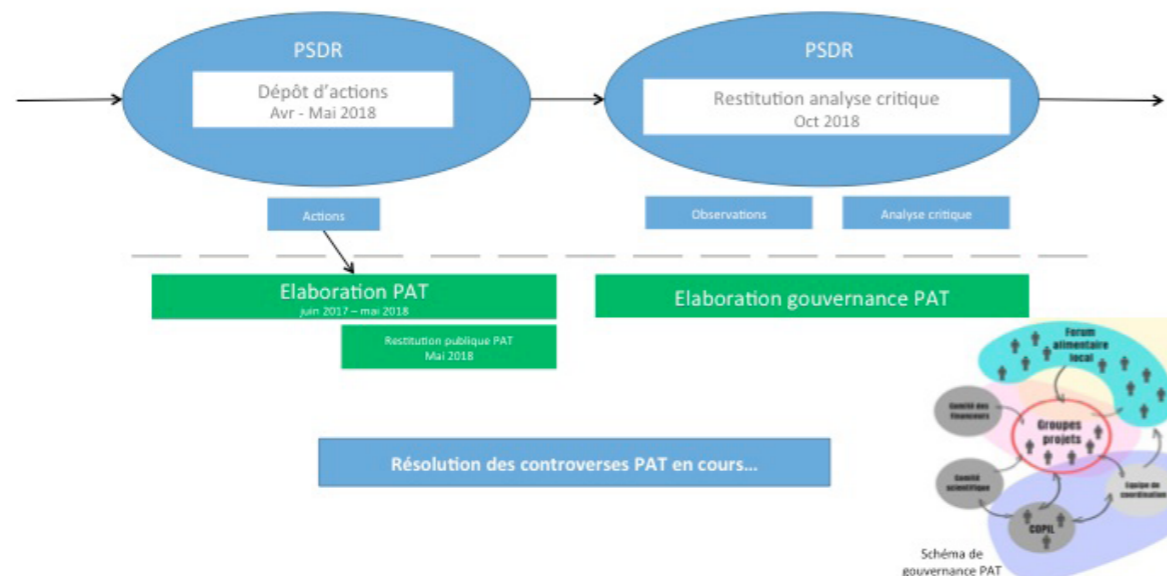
PSDR

Dépôt d'actions
Avr - Mai 2018

PSDR

Restitution analyse critique
Oct 2018

Actions

Observations

Analyse critique

Elaboration PAT
juin 2017 – mai 2018

Restitution publique PAT
Mai 2018

Elaboration gouvernance PAT

Forum alimentaire local

Comité des financeurs

Groupes projets

Comité scientifique

Equipe de coordination

COPIL

Résolution des controverses PAT en cours...

Schéma de gouvernance PAT